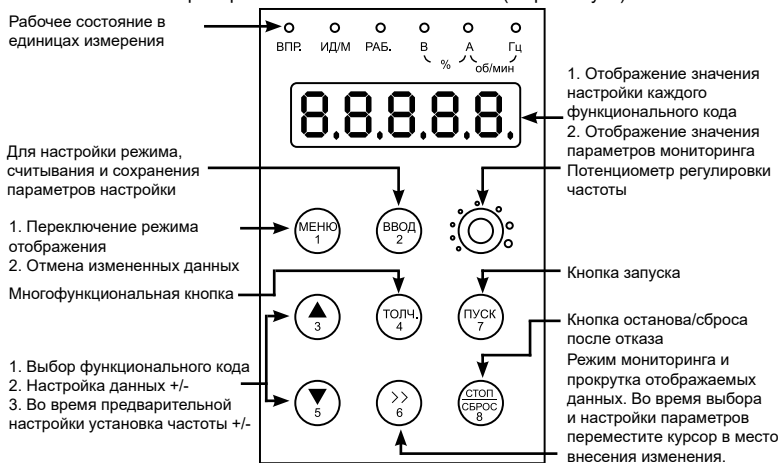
Рабочее состояние в единицах измерения

ВПР. ИД/М РАБ. В А Гц
% об/мин

1. Отображение значения настройки каждого функционального кода
2. Отображение значения параметров мониторинга

8.8.8.8.8.

Для настройки режима, считывания и сохранения параметров настройки

Потенциометр регулировки частоты

1. Переключение режима отображения
2. Отмена измененных данных

МЕНЮ 1

ВВОД 2

Кнопка запуска

Многофункциональная кнопка

3

ТОЛЧ. 4

ПУСК 7

Кнопка останова/сброса после отказа

1. Выбор функционального кода
2. Настройка данных +/-
3. Во время предварительной настройки установка частоты +/-

5

>> 6

СТОП СБРОС 8

Режим мониторинга и прокрутка отображаемых данных. Во время выбора и настройки параметров переместите курсор в место внесения изменения.